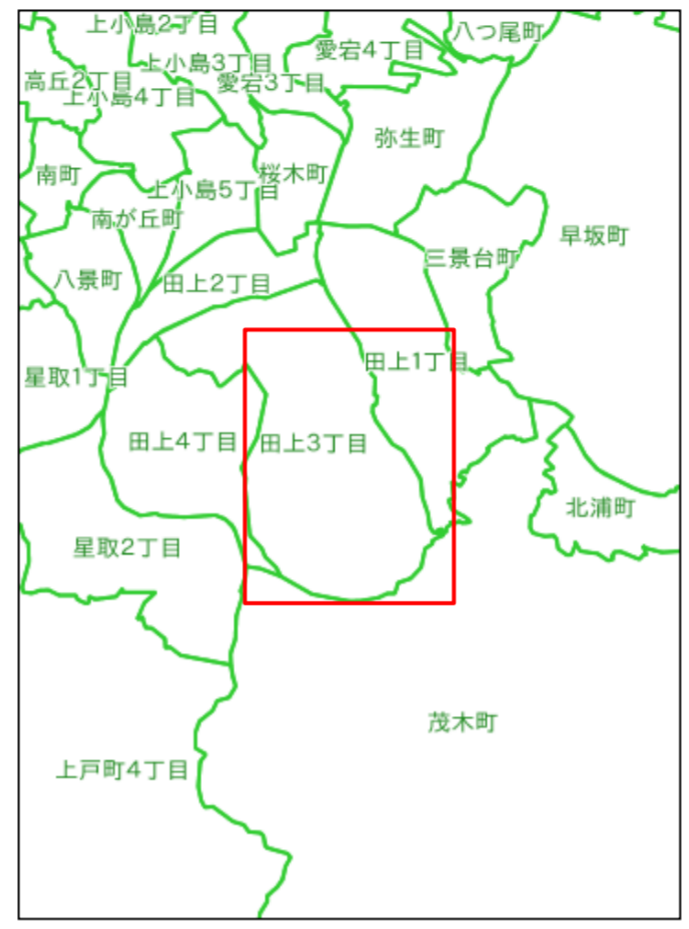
上小島2丁目
愛宕4丁目
八つ尾町
上小島3丁目
高丘2丁目
愛宕3丁目
上小島4丁目
弥生町
南町
桜木町
上小島5丁目
南が丘町
早坂町
三景台町
八景町
田上2丁目
田上1丁目
星取1丁目
田上4丁目
田上3丁目
北浦町
星取2丁目
茂木町
上戸町4丁目